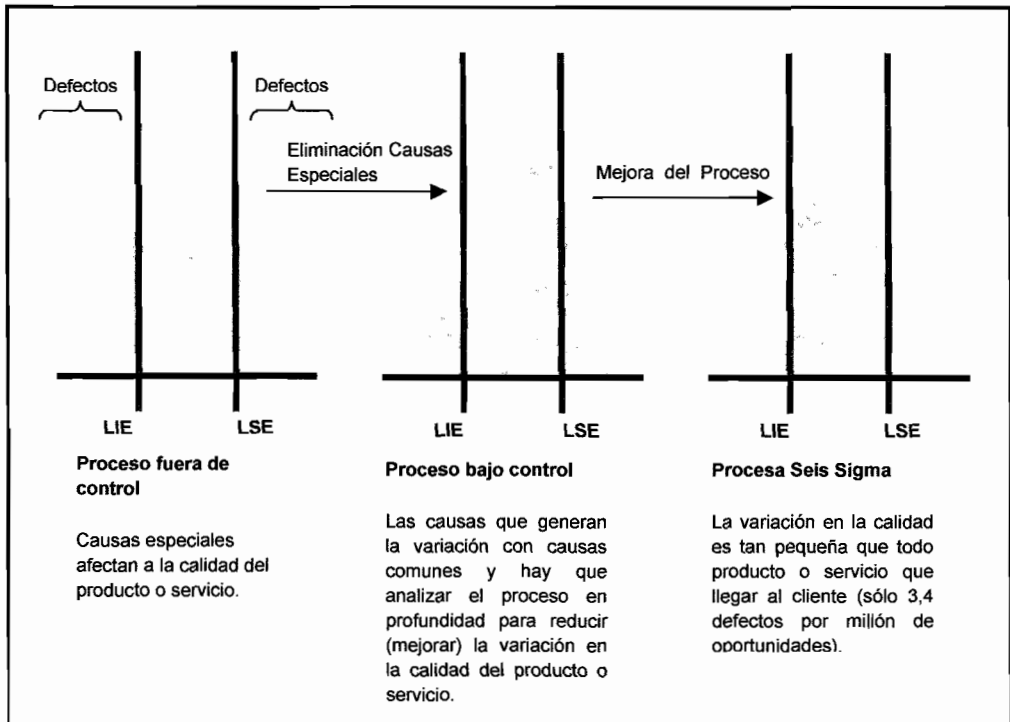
Defectos

Defectos

Eliminación Causas Especiales

Mejora del Proceso

LIE

LSE

LIE

LSE

LIE

LSE

**Proceso fuera de control**

Causas especiales afectan a la calidad del producto o servicio.

**Proceso bajo control**

Las causas que generan la variación con causas comunes y hay que analizar el proceso en profundidad para reducir (mejorar) la variación en la calidad del producto o servicio.

**Procesa Seis Sigma**

La variación en la calidad es tan pequeña que todo producto o servicio que llegar al cliente (sólo 3,4 defectos por millón de oportunidades).